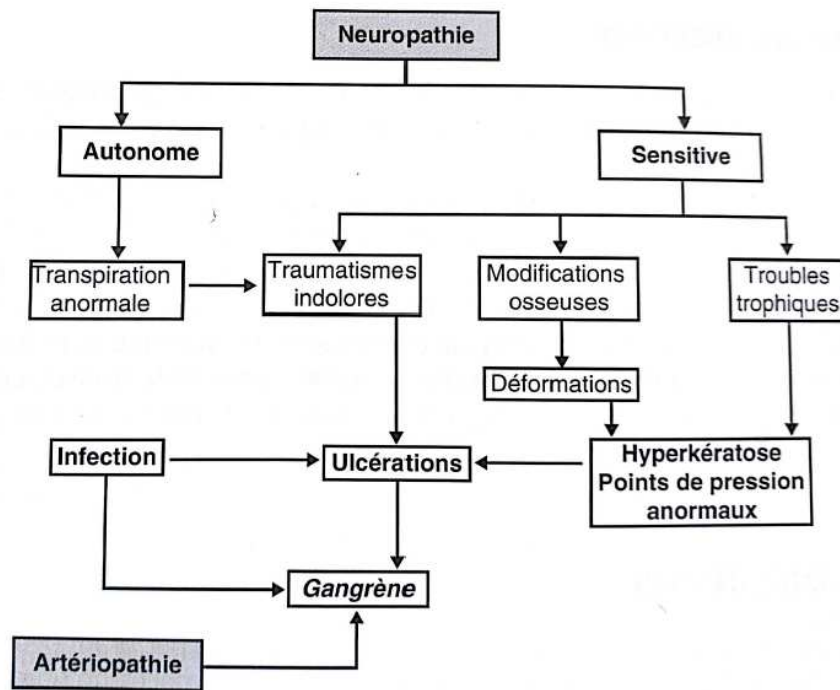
Neuropathie

Autonome

Sensitive

Transpiration anormale

Traumatismes indolores

Modifications osseuses

Troubles trophiques

Déformations

Infection

Ulcérations

Hyperkératose
Points de pression anormaux

Gangrène

Artériopathie